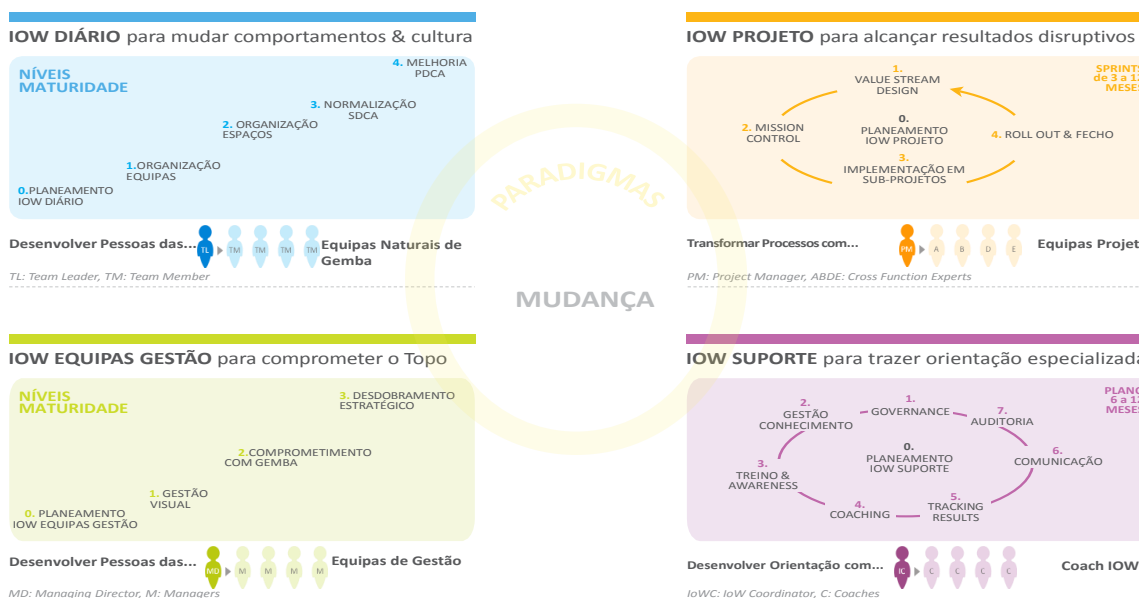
**IOW DIÁRIO** para mudar comportamentos & cultura

NÍVEIS MATURIDADE

4. MELHORIA PDCA

3. NORMALIZAÇÃO SDCA

2. ORGANIZAÇÃO ESPAÇOS

1. ORGANIZAÇÃO EQUIPAS

0. PLANEAMENTO IOW DIÁRIO

Desenvolver Pessoas das... TL TM TM TM TM Equipas Naturais de Gemba

TL: Team Leader, TM: Team Member

**IOW PROJETO** para alcançar resultados disruptivos

SPRINTS de 3 a 12 MESES

1. VALUE STREAM DESIGN

2. MISSION CONTROL

0. PLANEAMENTO IOW PROJETO

4. ROLL OUT & FECHO

3. IMPLEMENTAÇÃO EM SUB-PROJETOS

Transformar Processos com... PM A B D E Equipas Projet

PM: Project Manager, ABDE: Cross Function Experts

PARADIGMAS

MUDANÇA

**IOW EQUIPAS GESTÃO** para comprometer o Topo

NÍVEIS MATURIDADE

3. DESDOBRAMENTO ESTRATÉGICO

2. COMPROMETIMENTO COM GEMBA

1. GESTÃO VISUAL

0. PLANEAMENTO IOW EQUIPAS GESTÃO

Desenvolver Pessoas das... MD M M M M Equipas de Gestão

MD: Managing Director, M: Managers

**IOW SUPORTE** para trazer orientação especializada

PLANO 6 a 12 MESES

1. GOVERNANCE

2. GESTÃO CONHECIMENTO

7. AUDITORIA

0. PLANEAMENTO IOW SUPORTE

3. TREINO & AWARENESS

6. COMUNICAÇÃO

4. COACHING

5. TRACKING RESULTS

Desenvolver Orientação com... IC C C C C Coach IOW

IoWC: IoW Coordinator, C: Coaches